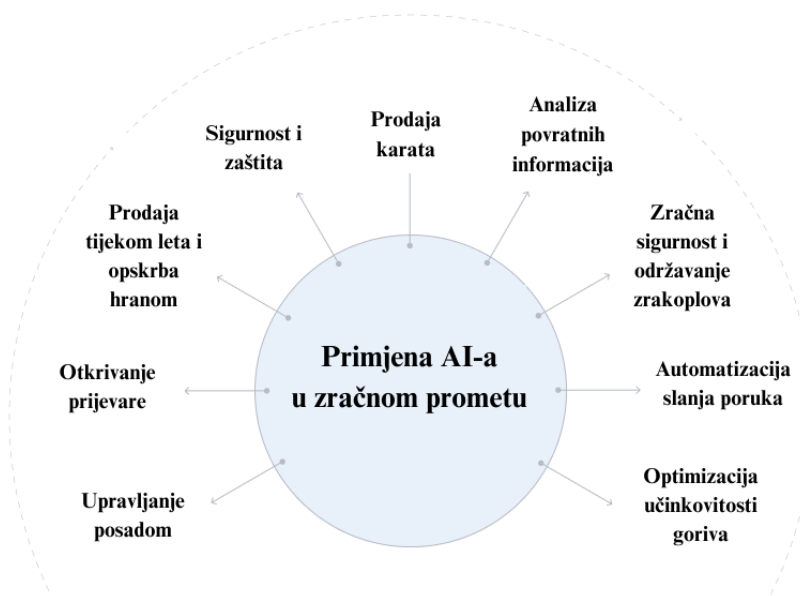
Sigurnost i zaštita

Prodaja karata

Analiza povratnih informacija

Prodaja tijekom leta i opskrba hranom

Zračna sigurnost i održavanje zrakoplova

Primjena AI-a u zračnom prometu

Otkrivanje prijevare

Automatizacija slanja poruka

Upravljanje posadom

Optimizacija učinkovitosti goriva